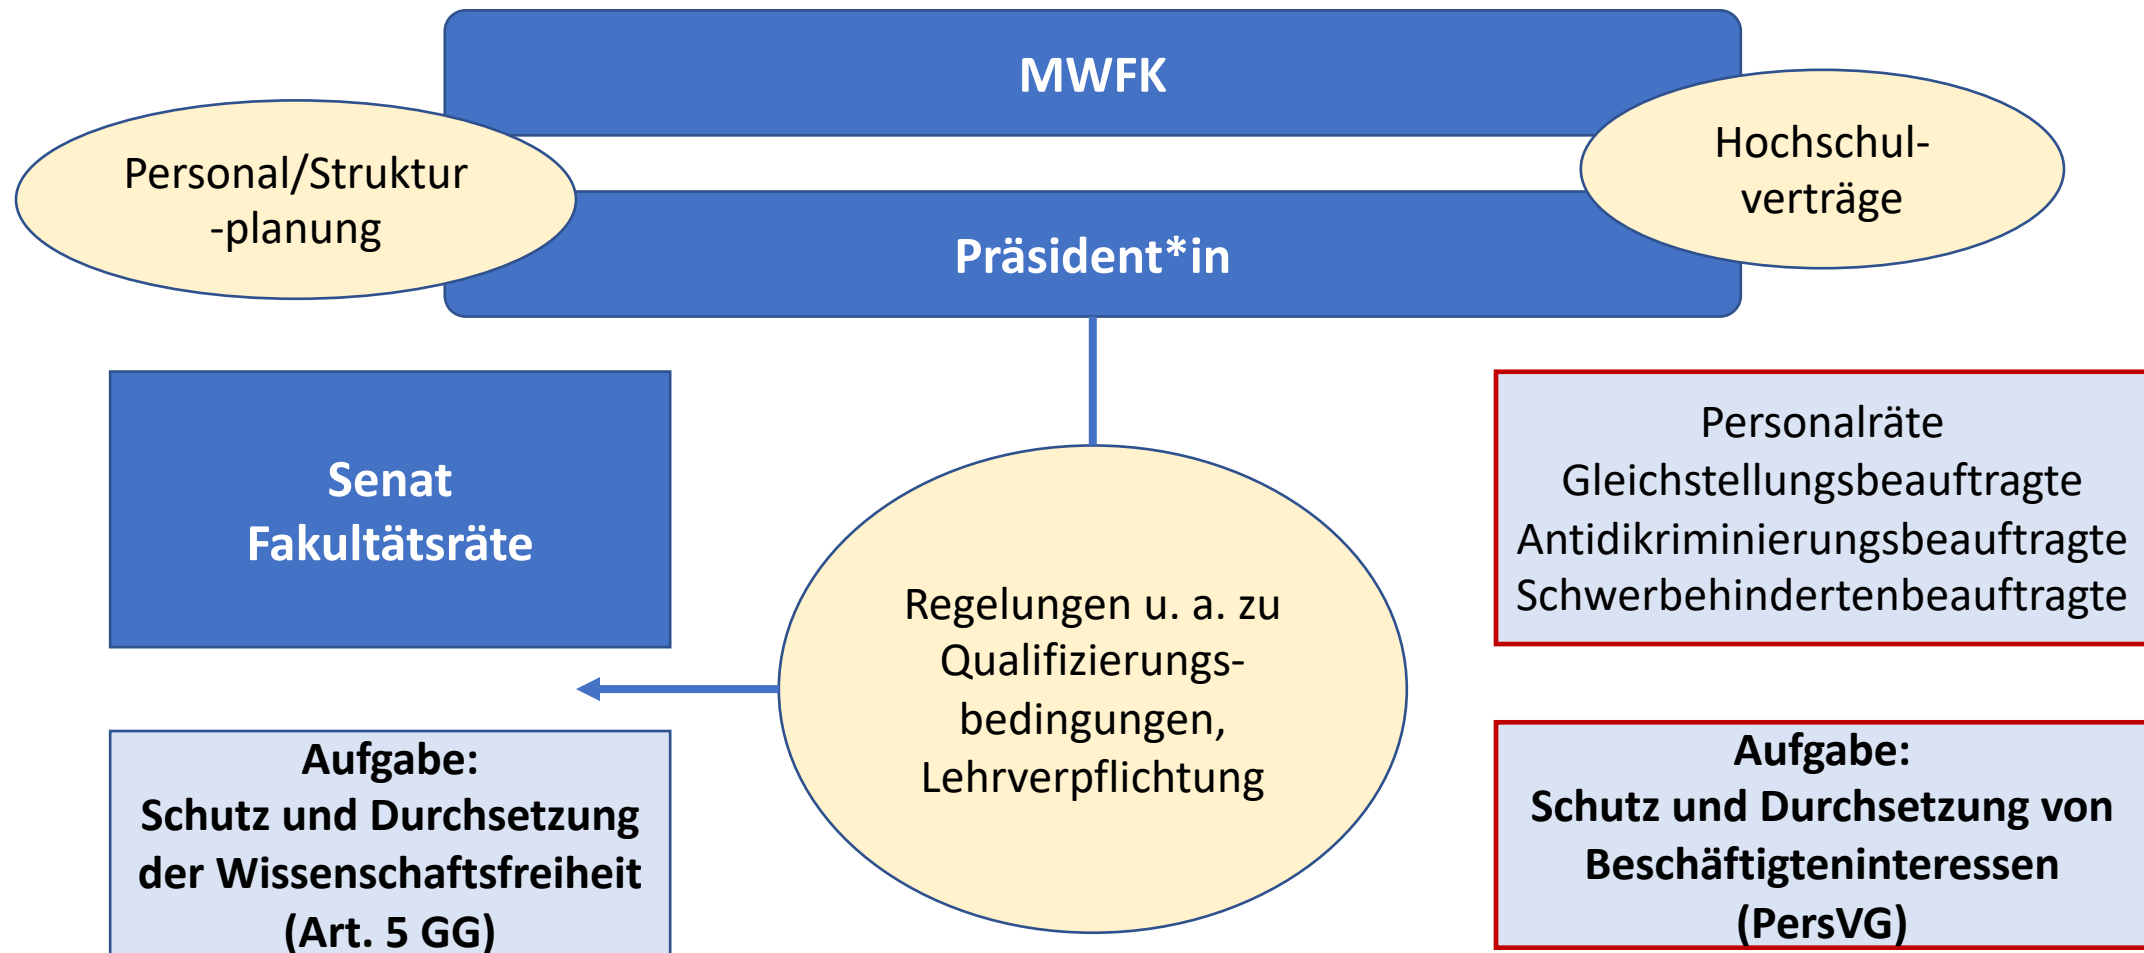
MWFK

Personal/Struktur -planung

Hochschulverträge

Präsident*in

Senat
Fakultätsräte

Personalräte
Gleichstellungsbeauftragte
Antidikriminierungsbeauftragte
Schwerbehindertenbeauftragte

Regelungen u. a. zu Qualifizierungsbedingungen, Lehrverpflichtung

Aufgabe:
Schutz und Durchsetzung der Wissenschaftsfreiheit (Art. 5 GG)

Aufgabe:
Schutz und Durchsetzung von Beschäftigteninteressen (PersVG)